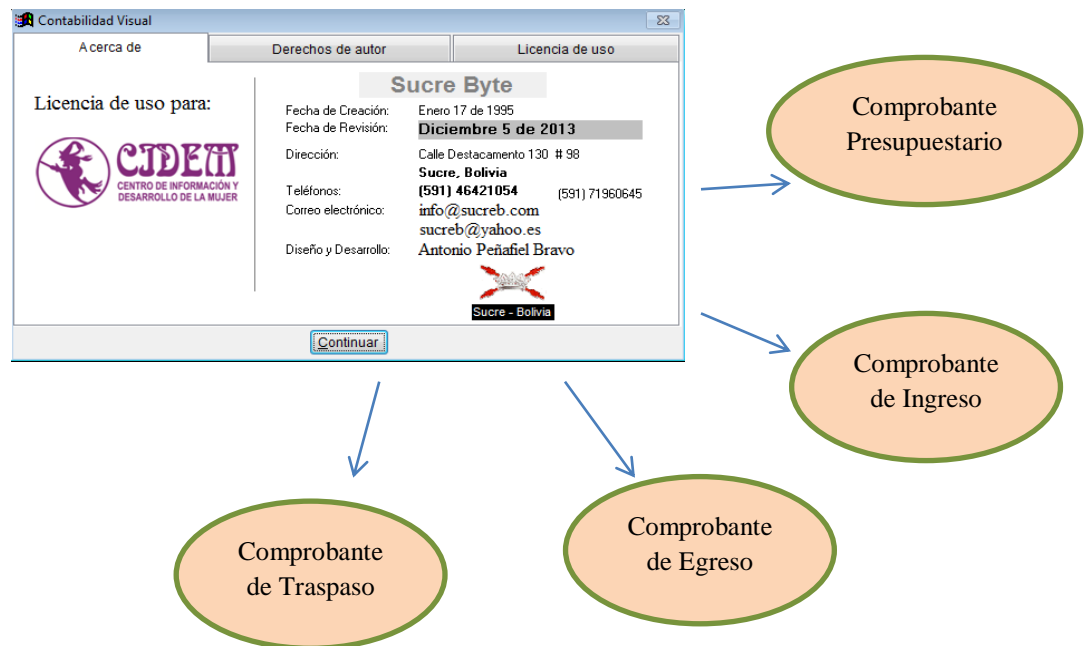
Contabilidad Visual

Acerca de | Derechos de autor | Licencia de uso

Licencia de uso para:

CIDEM
CENTRO DE INFORMACIÓN Y DESARROLLO DE LA MUJER

Sucre Byte

Fecha de Creación: Enero 17 de 1995
Fecha de Revisión: Diciembre 5 de 2013
Dirección: Calle Destacamento 130 # 98
Sucre, Bolivia
Teléfonos: (591) 46421054 (591) 71960645
Correo electrónico: info@sucreb.com
sucreb@yahoo.es
Diseño y Desarrollo: Antonio Peñafiel Bravo

Sucre - Bolivia

Continuar

Comprobante Presupuestario

Comprobante de Ingreso

Comprobante de Traspaso

Comprobante de Egreso